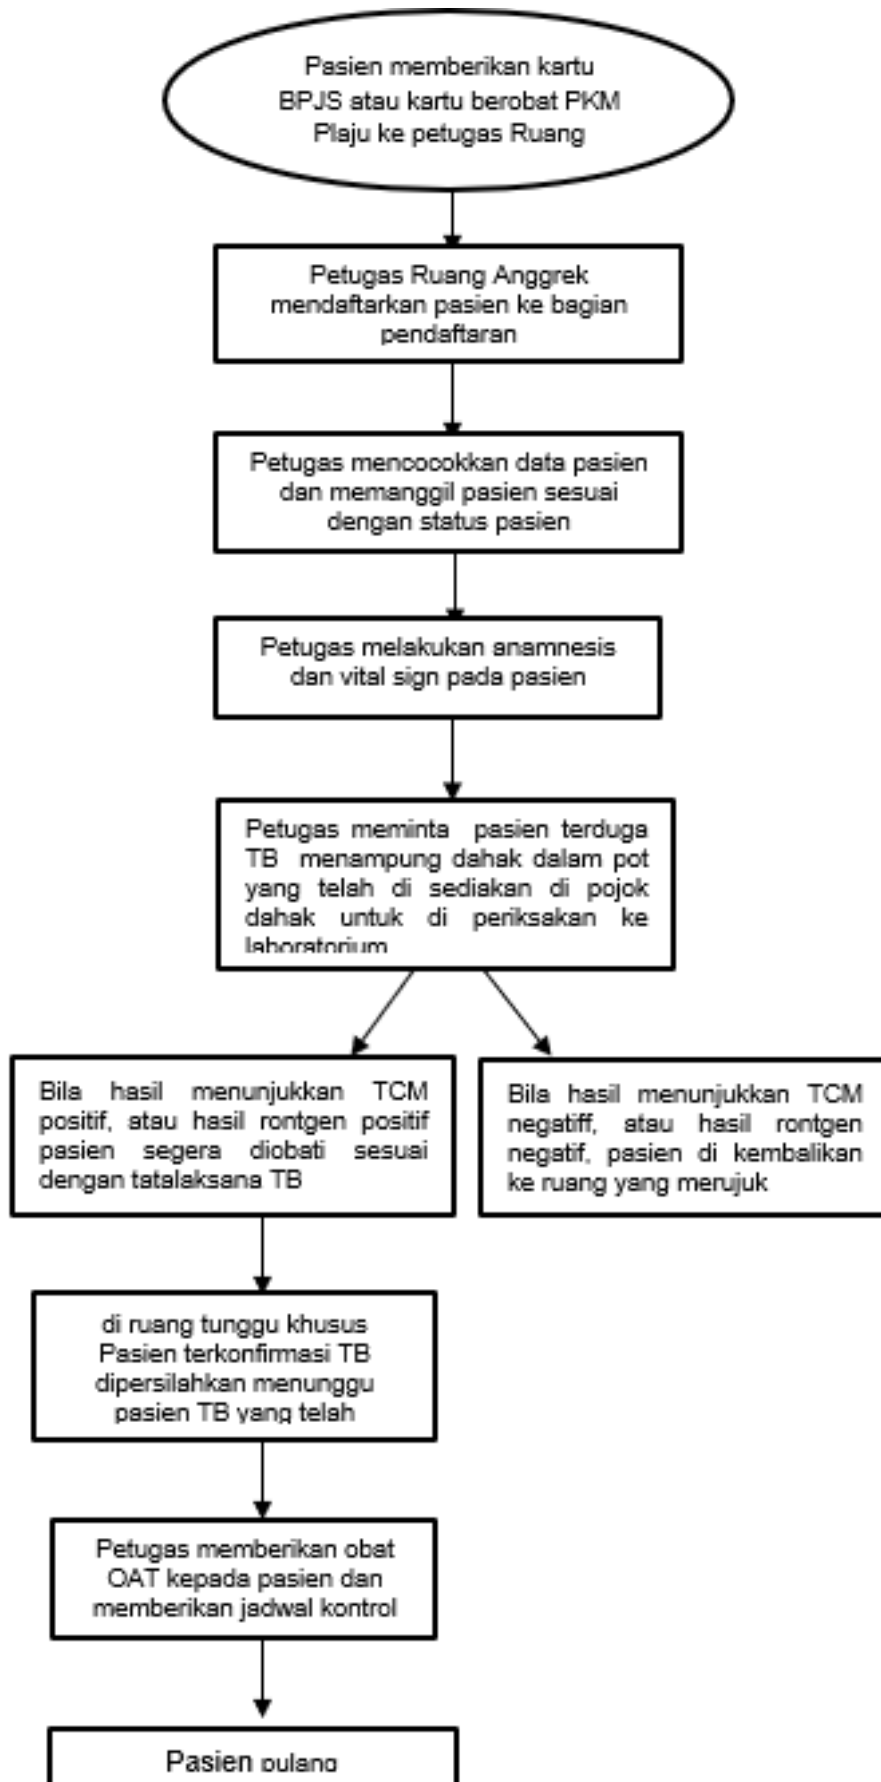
Pasien memberikan kartu BPJS atau kartu berobat PKM Plaju ke petugas Ruang

Petugas Ruang Anggrek mendaftarkan pasien ke bagian pendaftaran

Petugas mencocokkan data pasien dan memanggil pasien sesuai dengan status pasien

Petugas melakukan anamnesis dan vital sign pada pasien

Petugas meminta pasien terduga TB menampung dahak dalam pot yang telah di sediakan di pojok dahak untuk di periksakan ke laboratorium

Bila hasil menunjukkan TCM positif, atau hasil rontgen positif pasien segera diobati sesuai dengan tatalaksana TB

Bila hasil menunjukkan TCM negatiff, atau hasil rontgen negatif, pasien di kembalikan ke ruang yang merujuk

di ruang tunggu khusus Pasien terkonfirmasi TB dipersilahkan menunggu pasien TB yang telah

Petugas memberikan obat OAT kepada pasien dan memberikan jadwal kontrol

Pasien pulang